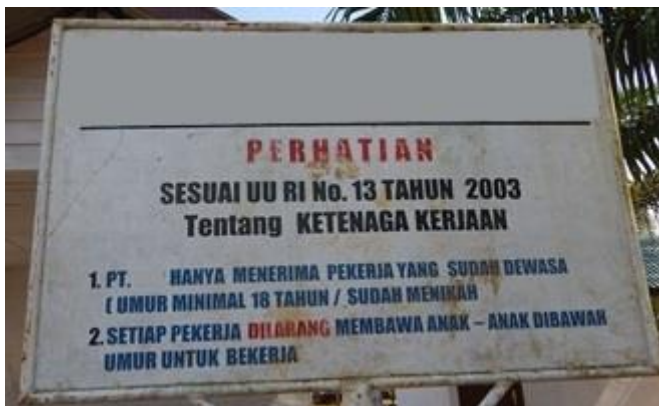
PERHATIAN

SESUAI UU RI No. 13 TAHUN 2003
Tentang KETENAGA KERJAAN

1. PT. HANYA MENERIMA PEKERJA YANG SUDAH DEWASA ( UMUR MINIMAL 18 TAHUN / SUDAH MENIKAH

2. SETIAP PEKERJA DILARANG MEMBAWA ANAK – ANAK DIBAWAH UMUR UNTUK BEKERJA